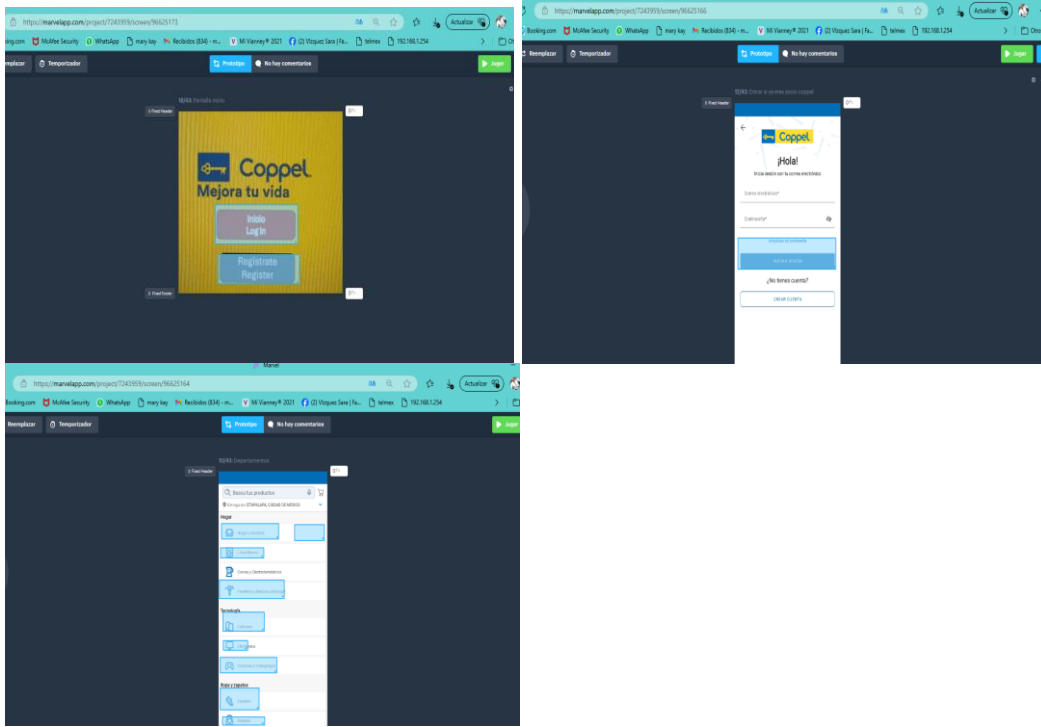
https://marvelapp.com/project/7243959/screen/96625173

Actualizar

oking.com McAfee Security WhatsApp mary kay Recibidos (834) - m... Mi Vianney® 2021 (2) Vázquez Sara | Fa... telmex 192.168.1.254

Reemplazar Temporizador Prototipo No hay comentarios Jugar

Fixed Header

Fixed Footer

Coppel
Mejora tu vida

Inicio
Log In

Registrate
Register

https://marvelapp.com/project/7243959/screen/96625166

Actualizar

Booking.com McAfee Security WhatsApp mary kay Recibidos (834) - m... Mi Vianney® 2021 (2) Vázquez Sara | Fa... telmex 192.168.1.254

Reemplazar Temporizador Prototipo No hay comentarios Jugar

Fixed Header

Coppel

¡Hola!

Inicia sesión con tu correo electrónico

Correo electrónico*

Contraseña*

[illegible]

INICIAR SESIÓN

¿No tienes cuenta?

CREAR CUENTA

Marvel

https://marvelapp.com/project/7243959/screen/96625164

Actualizar

Booking.com McAfee Security WhatsApp mary kay Recibidos (834) - m... Mi Vianney® 2021 (2) Vázquez Sara | Fa... telmex 192.168.1.254

Reemplazar Temporizador Prototipo No hay comentarios Jugar

Fixed Header

Busca tus productos

Entregar en IZTAPALAPA, CIUDAD DE MEXICO

Hogar

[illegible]

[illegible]

Cocina y Electrodomésticos

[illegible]

Tecnología

Celulares

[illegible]

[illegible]

Ropa y zapatos

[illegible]

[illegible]